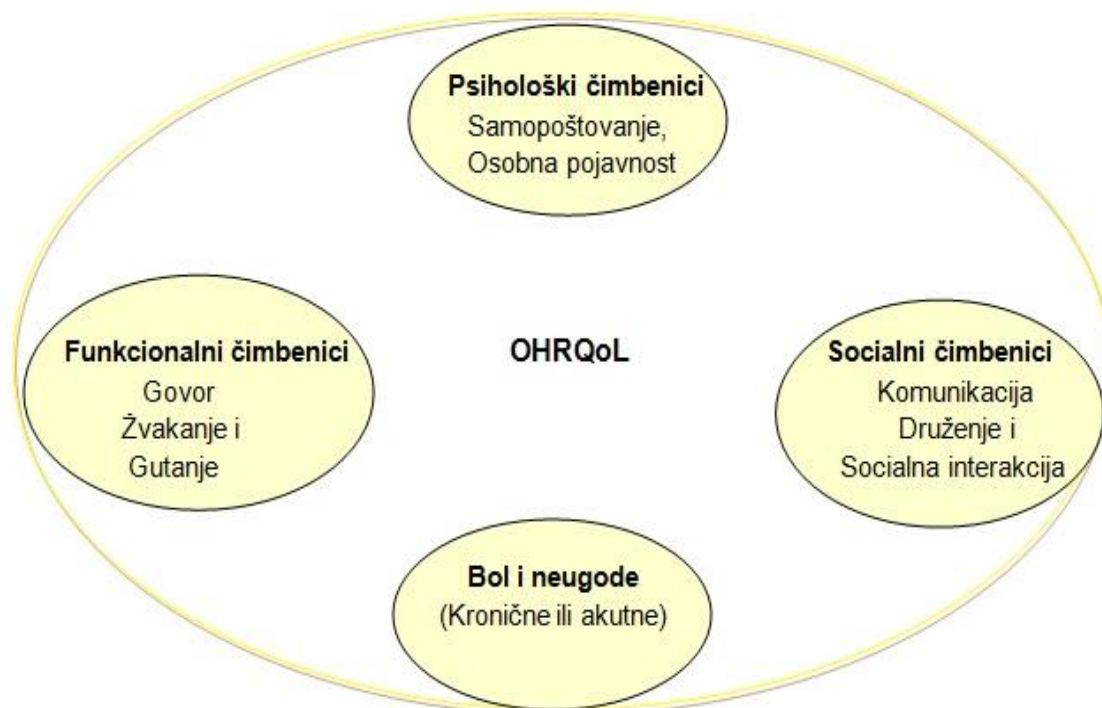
Psihološki čimbenici
Samopoštovanje,
Osobna pojavnost

Funkcionalni čimbenici
Govor
Žvakanje i
Gutanje

OHRQoL

Socialni čimbenici
Komunikacija
Druženje i
Socialna interakcija

Bol i neugode
(Kronične ili akutne)